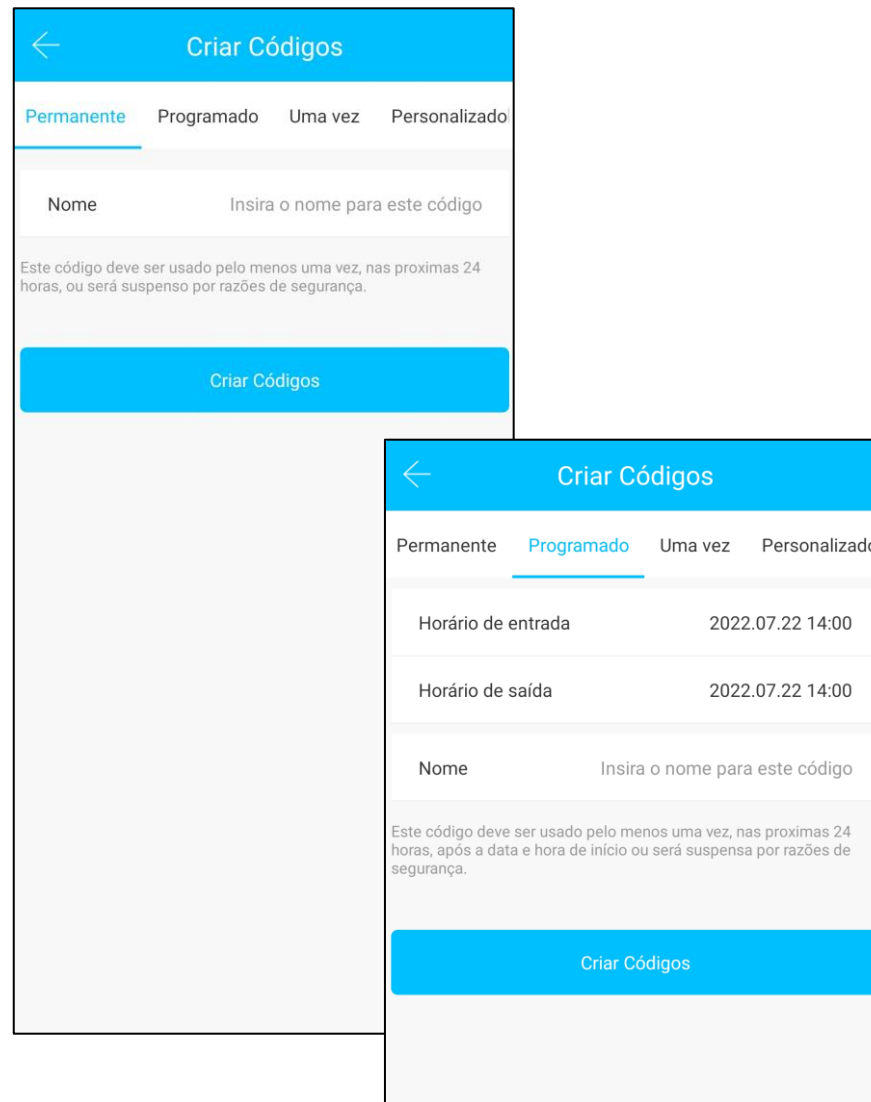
Criar Códigos

Permanente Programado Uma vez Personalizado

Nome Insira o nome para este código

Este código deve ser usado pelo menos uma vez, nas proximas 24 horas, ou será suspenso por razões de segurança.

Criar Códigos

Criar Códigos

Permanente Programado Uma vez Personalizado

Horário de entrada 2022.07.22 14:00

Horário de saída 2022.07.22 14:00

Nome Insira o nome para este código

Este código deve ser usado pelo menos uma vez, nas proximas 24 horas, após a data e hora de início ou será suspensa por razões de segurança.

Criar Códigos